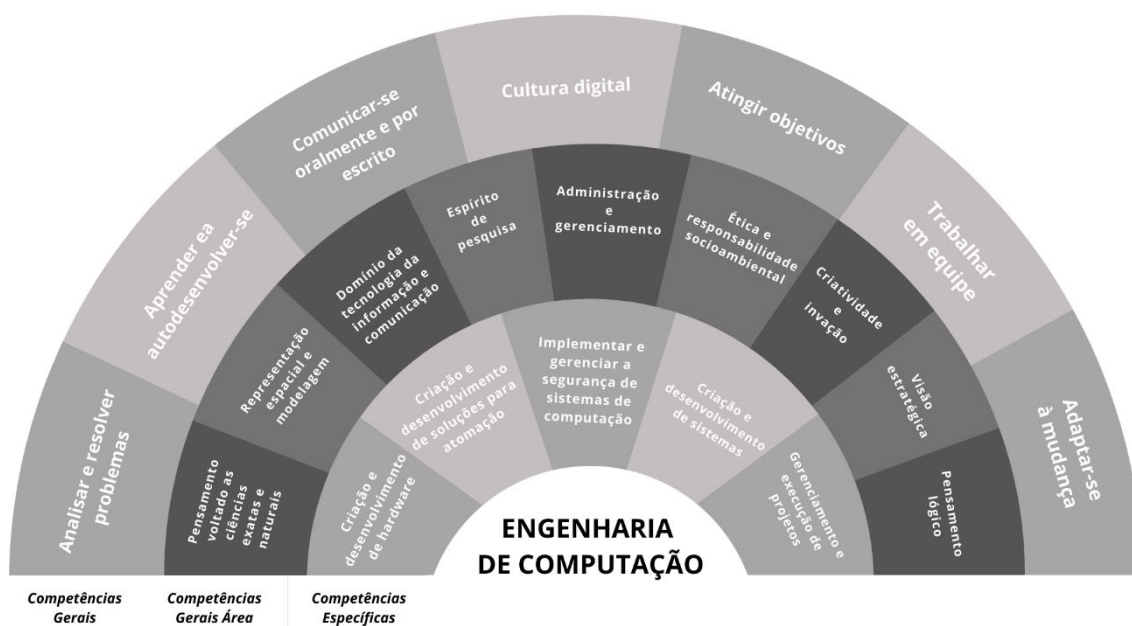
Analisar e resolver problemas

Aprender ea autodesenvolver-se

Comunicar-se oralmente e por escrito

Cultura digital

Atingir objetivos

Trabalhar em equipe

Adaptar-se à mudança

Pensamento voltado as ciências exatas e naturais

Representação espacial e modelagem

Domínio da tecnologia da informação e comunicação

Espírito de pesquisa

Administração e gerenciamento

Ética e responsabilidade socioambiental

Criatividade e invação

Visão estratégica

Pensamento lógico

Criação e desenvolvimento de hardware

Criação e desenvolvimento de soluções para atomação

Implementar e gerenciar a segurança de sistemas de computação

Criação e desenvolvimento de sistemas

Gerenciamento e execução de projetos

ENGENHARIA DE COMPUTAÇÃO

Competências Gerais

Competências Gerais Área

Competências Específicas